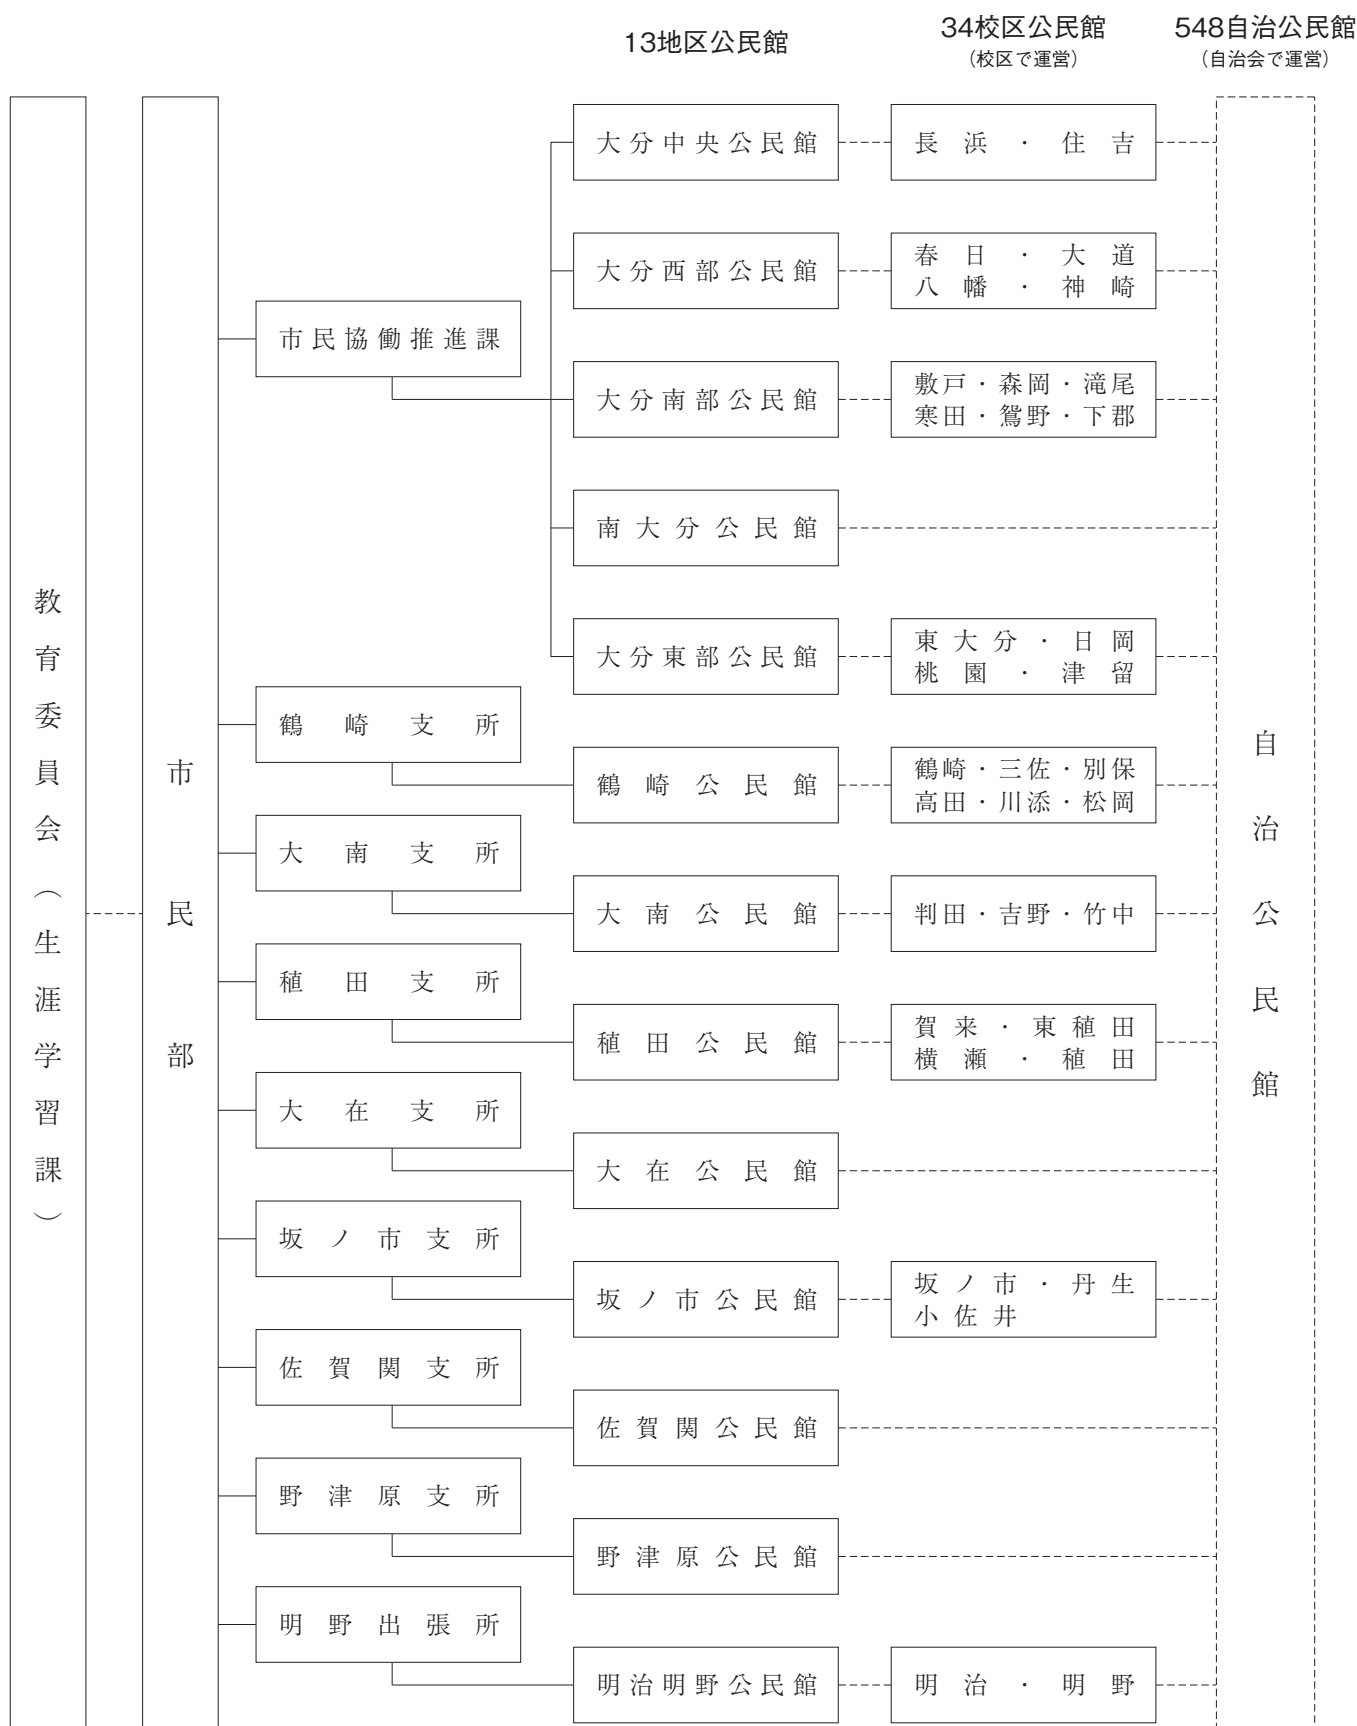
13地区公民館

34校区公民館
（校区で運営）

548自治公民館
（自治会で運営）

教育委員会（生涯学習課）

市民部

市民協働推進課

大分中央公民館

長浜・住吉

大分西部公民館

春日・大道
八幡・神崎

大分南部公民館

敷戸・森岡・滝尾
寒田・鴛野・下郡

南大分公民館

大分東部公民館

東大分・日岡
桃園・津留

鶴崎支所

鶴崎公民館

鶴崎・三佐・別保
高田・川添・松岡

大南支所

大南公民館

判田・吉野・竹中

稙田支所

稙田公民館

賀来・東稙田
横瀬・稙田

大在支所

大在公民館

坂ノ市支所

坂ノ市公民館

坂ノ市・丹生
小佐井

佐賀関支所

佐賀関公民館

野津原支所

野津原公民館

明野出張所

明治明野公民館

明治・明野

自治公民館